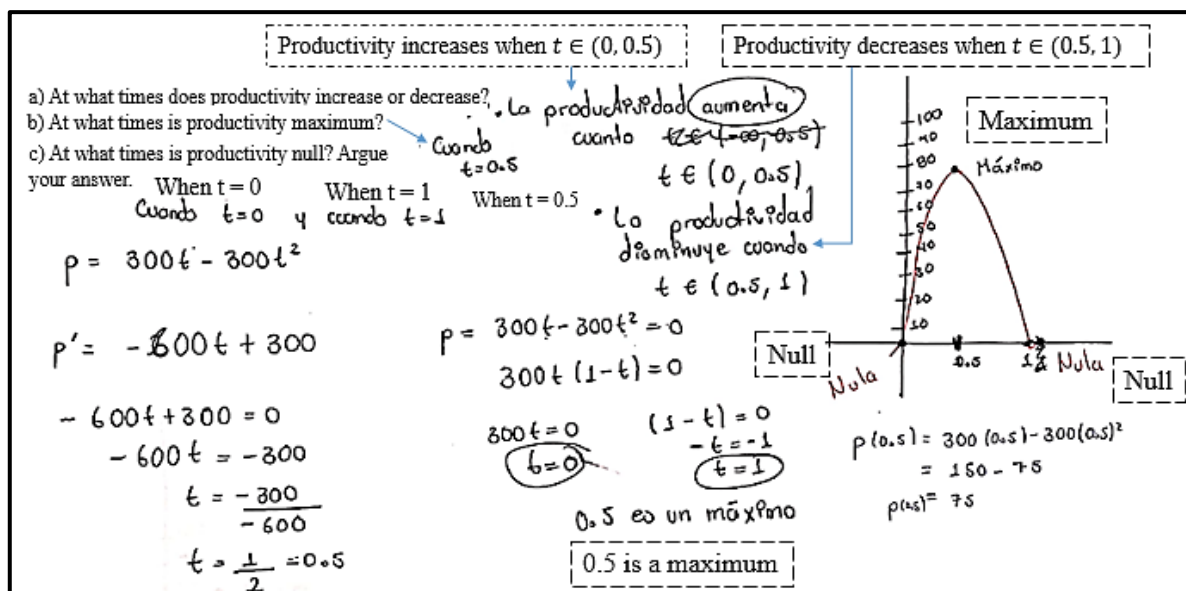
Productivity increases when $t \in (0, 0.5)$

Productivity decreases when $t \in (0.5, 1)$

a) At what times does productivity increase or decrease?
b) At what times is productivity maximum?
c) At what times is productivity null? Argue your answer.

Cuando $t = 0.5$

• La productividad aumenta cuando ~~$t \in (-\infty, 0.5)$~~ $t \in (0, 0.5)$

When t = 0.5

• La productividad disminuye cuando $t \in (0.5, 1)$

When t = 0 When t = 1
Cuando $t=0$ y cuando $t=1$

$p = 300t - 300t^2$

$p' = -600t + 300$

$-600t + 300 = 0$
$-600t = -300$
$t = \frac{-300}{-600}$
$t = \frac{1}{2} = 0.5$

$p = 300t - 300t^2 = 0$
$300t(1-t) = 0$

$300t = 0$
$t = 0$

$(1-t) = 0$
$-t = -1$
$t = 1$

0.5 es un máximo

0.5 is a maximum

Maximum

Máximo

100
90
80
70
60
50
40
30
20
10

0.5
1

Null
Nula
Nula
Null

$p(0.5) = 300(0.5) - 300(0.5)^2$
$= 150 - 75$
$p(0.5) = 75$